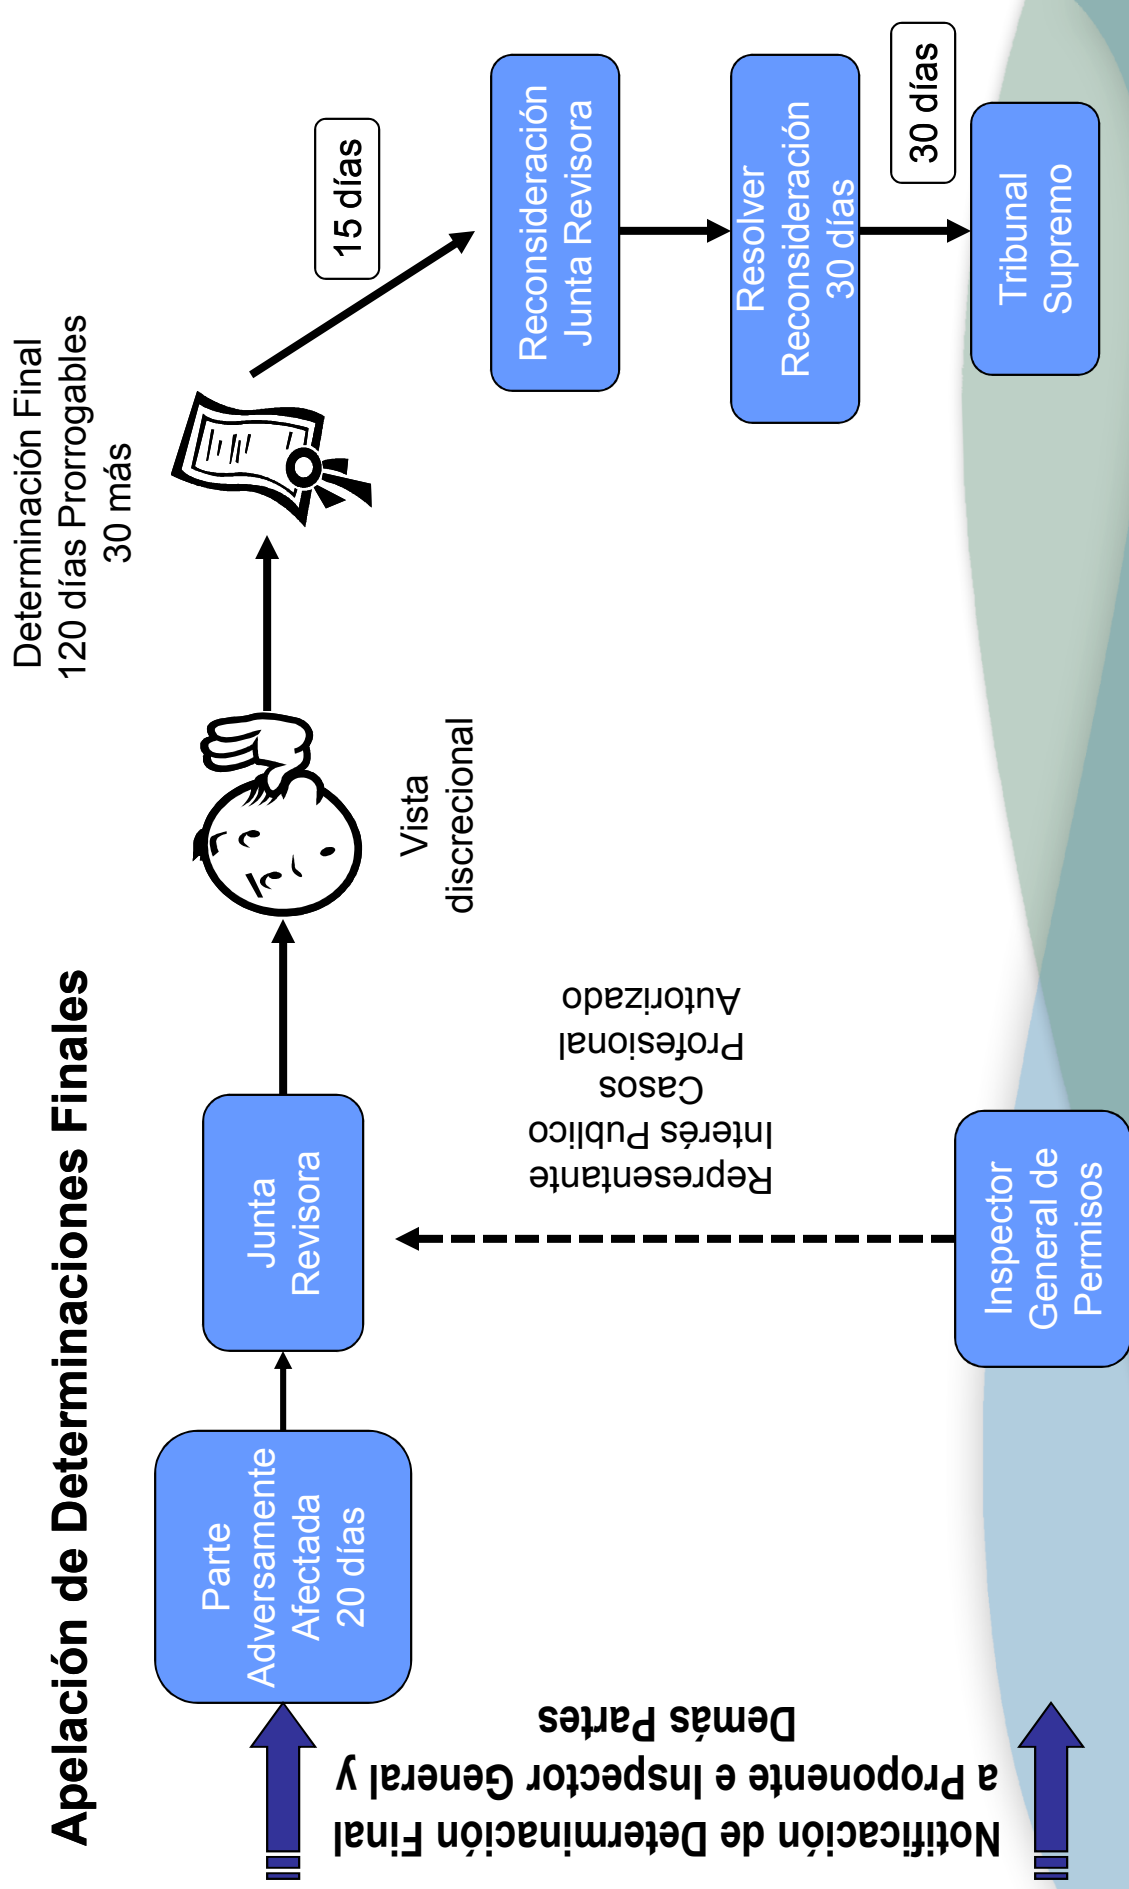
Apelación de Determinaciones Finales

Notificación de Determinación Final a Proponente e Inspector General y Demás Partes

Parte Adversamente Afectada 20 días

Junta Revisora

Representante Interés Publico Casos Profesional Autorizado

Inspector General de Permisos

Vista discrecional

Determinación Final 120 días Prorrogables 30 más

15 días

Reconsideración Junta Revisora

Resolver Reconsideración 30 días

30 días

Tribunal Supremo